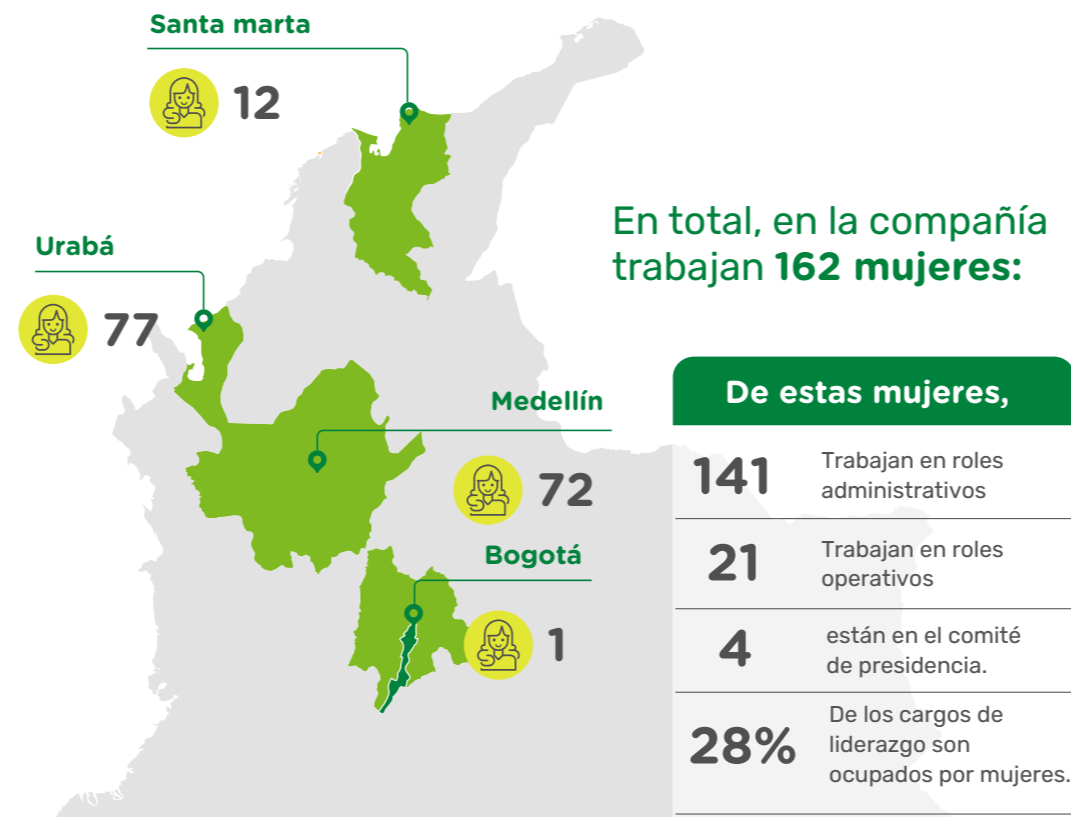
Santa marta
12

Urabá
77

Medellín
72

Bogotá
1

En total, en la compañía trabajan **162 mujeres:**

| De estas mujeres, | |
|---|---|
| 141 | Trabajan en roles administrativos |
| 21 | Trabajan en roles operativos |
| 4 | están en el comité de presidencia. |
| 28% | De los cargos de liderazgo son ocupados por mujeres. |